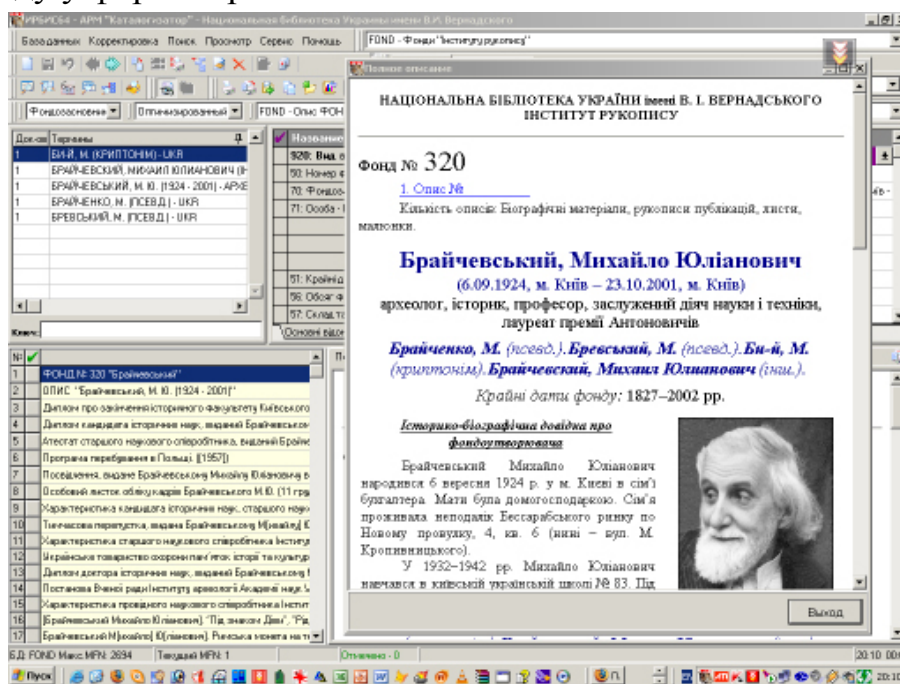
ИРБИС64 - АРМ "Каталогизатор" - Национальная библиотека Украины имени В.И. Вернадского

Базаданных Корректировка Поиск Просмотр Сервис Помощь

FOND - Фонды "Інституту рукопису"

Фондосновение | Оптимизированный | FOND - Опис ФОН

| Док-ов | Термины |
|---|---|
| 1 | БИ-Й, М. (КРИПТОНИМ) - UKR |
| 1 | БРАЙЧЕВСКИЙ, МИХАИЛ ЮЛИАНОВИЧ (Н |
| 1 | БРАЙЧЕВСЬКИЙ, М. Ю. (1924 - 2001) - АРХЕ |
| 1 | БРАЙЧЕНКО, М. (ПСЕВД.) - UKR |
| 1 | БРЕВСЬКИЙ, М. (ПСЕВД.) - UKR |

Ключ:

Название
920: Вид
50: Номер ф
70: Фондоо
71: Особа
51: Країна
56: Обсяг ф
57: Склад
Основні відо

| № | |
|---|---|
| 1 | ФОНД № 320 "Брайчевський" |
| 2 | ОПИС "Брайчевський, М. Ю. (1924 - 2001)" |
| 3 | Диплом про закінчення історичного факультету Київського |
| 4 | Диплом кандидата історичних наук, виданий Брайчевськ |
| 5 | Атестат старшого наукового співробітника, виданий Брайче |
| 6 | Програма перебування в Польщі. [(1957)] |
| 7 | Посвідчення, видане Брайчевському Михайлу Юліановичу в |
| 8 | Особовий листок обліку кадрів Брайчевського М.Ю. (11 гру |
| 9 | Характеристика кандидата історичних наук, старшого науко |
| 10 | Тимчасова перепустка, видана Брайчевському М[ихайлу] Ю |
| 11 | Характеристика старшого наукового співробітника Інститу |
| 12 | Українське товариство охорони пам'яток історії та культур |
| 13 | Диплом доктора історичних наук, виданий Брайчевському |
| 14 | Постанова Вченої ради Інституту археології Академії наук |
| 15 | Характеристика провідного наукового співробітника Інстит |
| 16 | [Брайчевський Михайло Юліанович]. "Під знаком Діви", "Ра |
| 17 | Брайчевський М[ихайло] Ю[ліанович]. Римська монета на те |

Полное описание

НАЦІОНАЛЬНА БІБЛІОТЕКА УКРАЇНИ імені В. І. ВЕРНАДСЬКОГО
ІНСТИТУТ РУКОПИСУ

Фонд № 320

1. Опис №

Кількість описів: Біографічні матеріали, рукописи публікацій, листи, малюнки.

Брайчевський, Михайло Юліанович

(6.09.1924, м. Київ – 23.10.2001, м. Київ)

археолог, історик, професор, заслужений діяч науки і техніки, лауреат премії Антоновичів

Брайченко, М. (псевд.). Бревський, М. (псевд.). Би-й, М. (криптонім). Брайчевский, Михаил Юлианович (інш.).

Крайні дати фонду: 1827–2002 рр.

Історико-біографічна довідка про фондоутворювача

Брайчевський Михайло Юліанович народився 6 вересня 1924 р. у м. Києві в сім'ї бухгалтера. Мати була домогосподаркою. Сім'я проживала неподалік Бессарабського ринку по Новому провулку, 4, кв. 6 (нині – вул. М. Кропивницького).

У 1932–1942 рр. Михайло Юліанович навчався в київській українській школі № 83. Під

Выход

БД: FOND Макс.MFN: 2694 Текущий MFN: 1 Отмечено - 0

Пуск

20:10